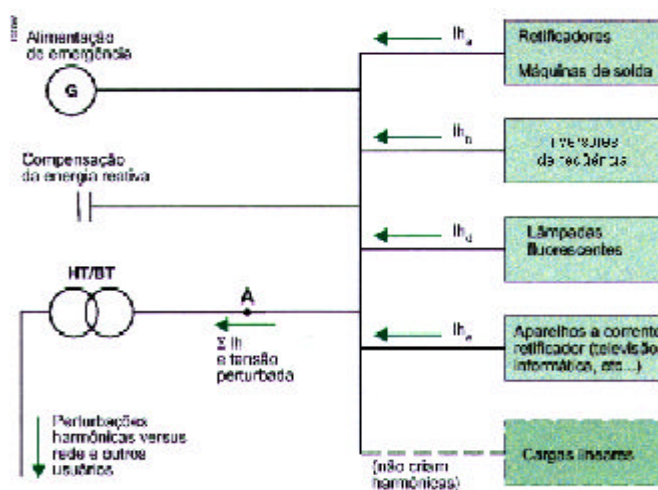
Alimentação de emergência

G

Compensação da energia reativa

HT/BT

A

$\Sigma$ Ih e tensão perturbada

Perturbações harmônicas versus rede e outros usuários

$Ih_a$

$Ih_b$

$Ih_d$

$Ih_e$

Retificadores

Máquinas de solda

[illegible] de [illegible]

Lâmpadas fluorescentes

Aparelhos a corrente retificador (televisão, informática, etc...)

Cargas lineares

(não criam harmônicas)